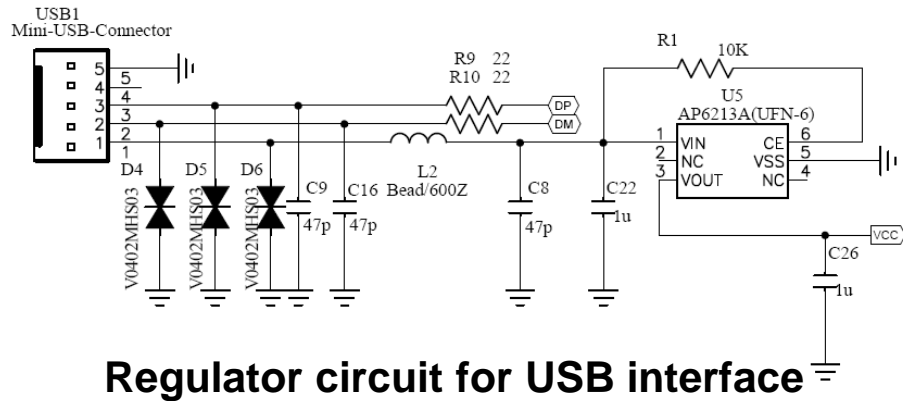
USB1
Mini-USB-Connector

5
4
3
2
1

5
4
3
2
1

R9 22
R10 22

DP
DM

R1 10K

U5
AP6213A(UFN-6)

1 VIN
2 NC
3 VOUT
CE 6
VSS 5
NC 4

D4 D5 D6
V0402MHS03
V0402MHS03
V0402MHS03

C9 47p
C16 47p
L2 Bead/600Z
C8 47p
C22 1u

VCC
C26 1u

Regulator circuit for USB interface